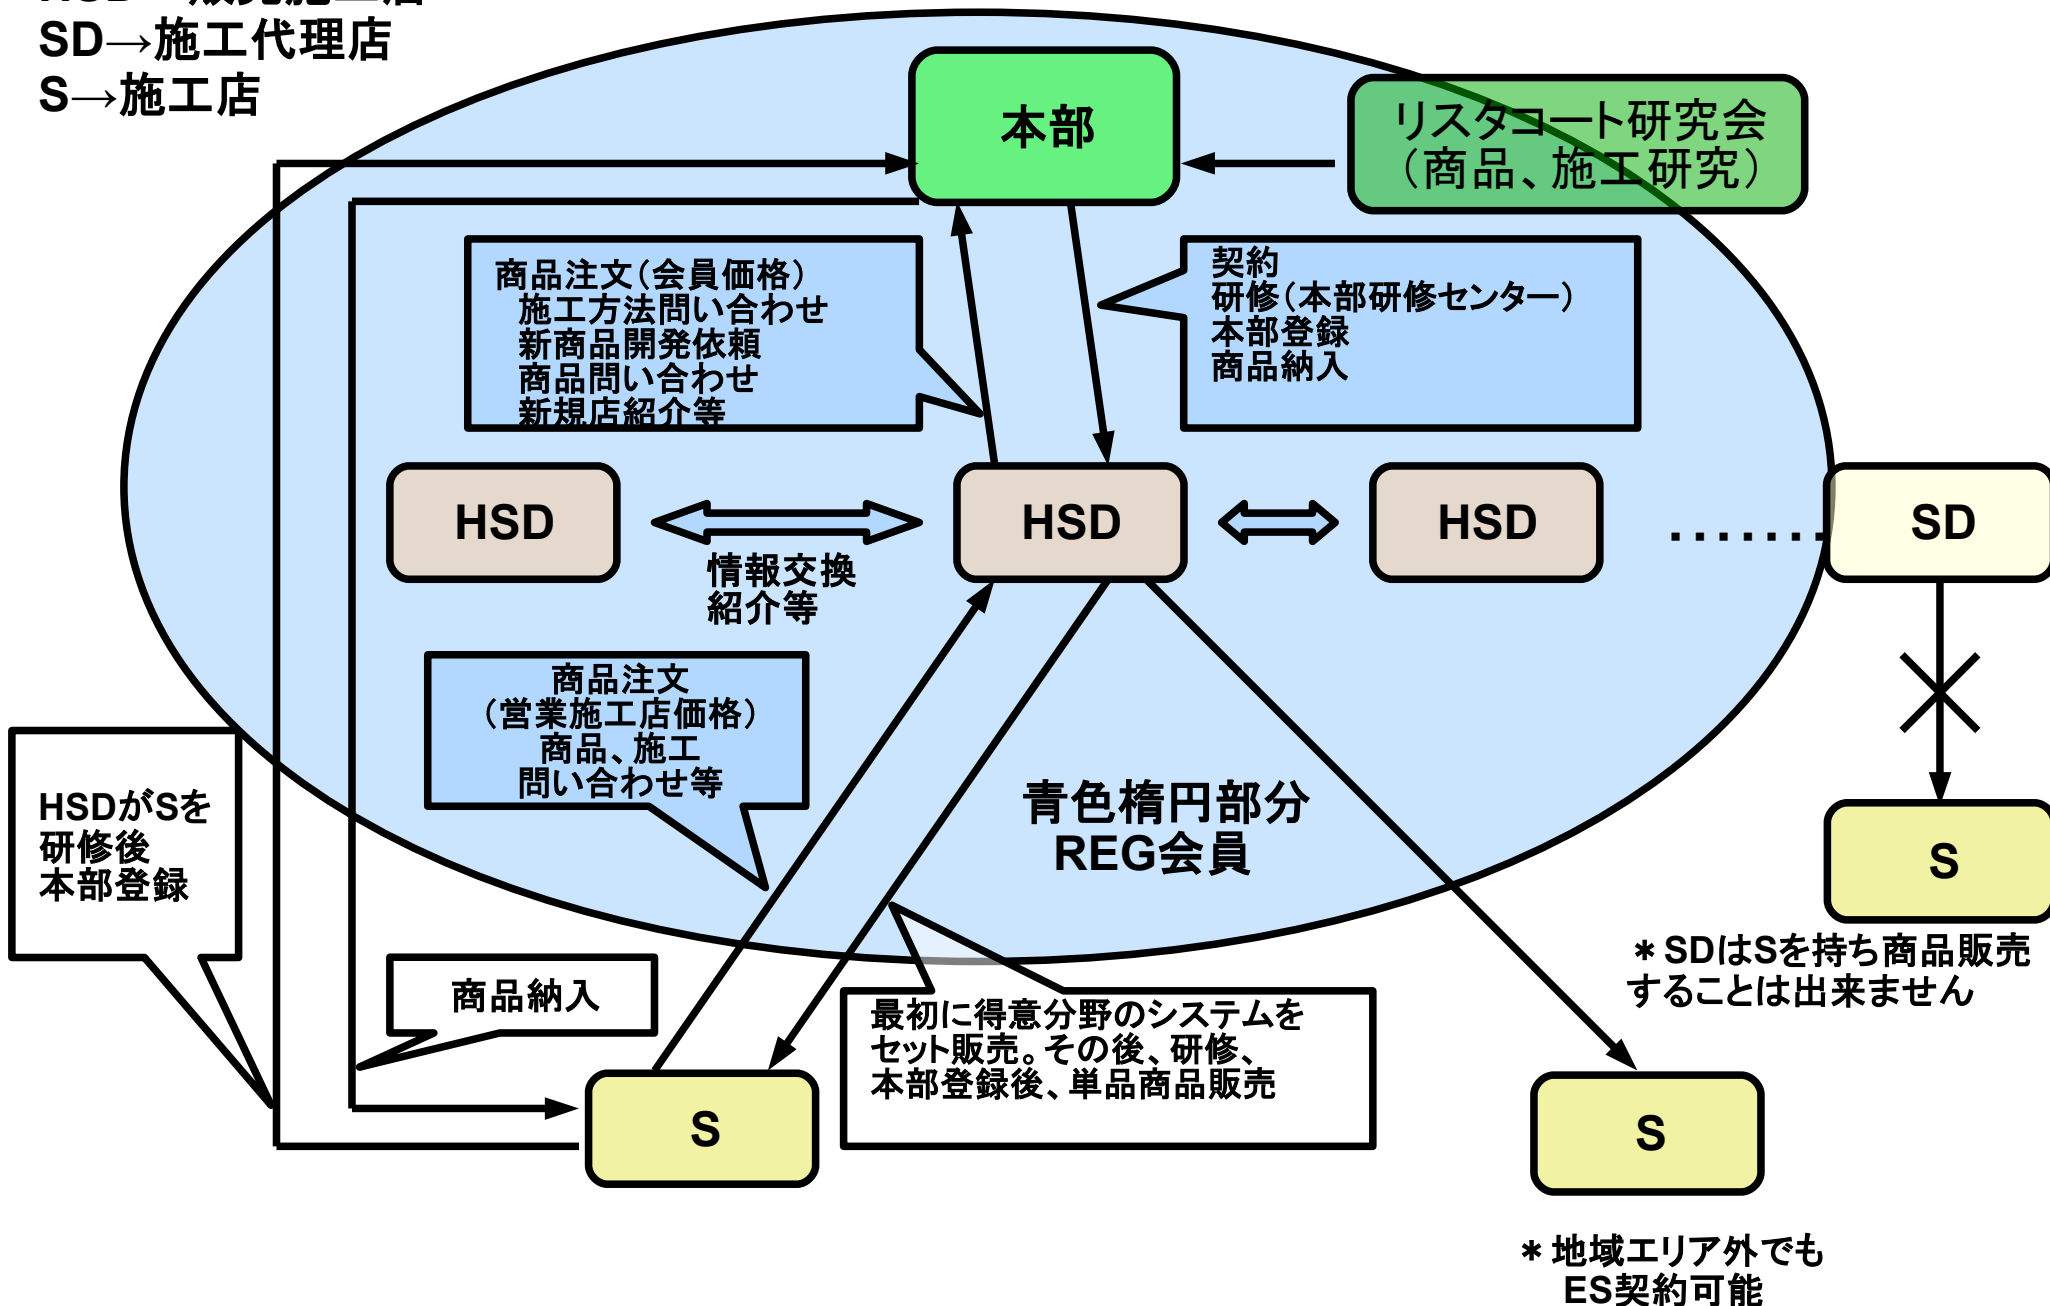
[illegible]
SD→施工代理店
S→施工店

本部

リスタコート研究会
（商品、施工研究）

商品注文（会員価格）
施工方法問い合わせ
新商品開発依頼
商品問い合わせ
新規店紹介等

契約
研修（本部研修センター）
本部登録
商品納入

HSD

HSD

HSD

SD

情報交換
紹介等

商品注文
（営業施工店価格）
商品、施工
問い合わせ等

青色楕円部分
REG会員

HSDがSを
研修後
本部登録

S

＊SDはSを持ち商品販売することは出来ません

商品納入

最初に得意分野のシステムをセット販売。その後、研修、本部登録後、単品商品販売

S

S

＊地域エリア外でも
ES契約可能